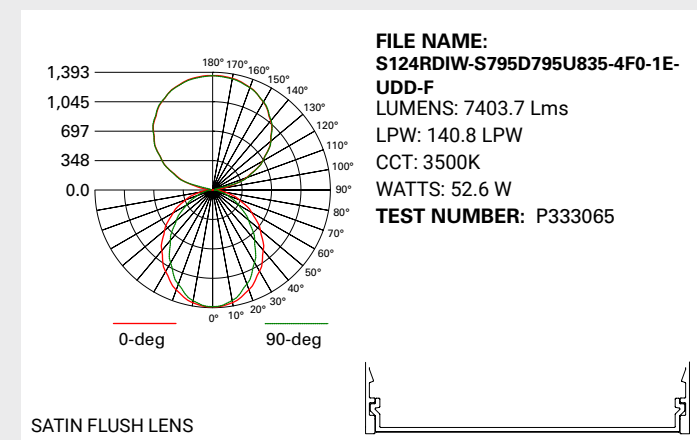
1,393
1,045
697
348
0.0

180° 170° 160° 150° 140° 130° 120° 110° 100° 90° 80° 70° 60° 50° 40° 30° 20° 10° 0°

0-deg
90-deg

**FILE NAME: S124RDIW-S795D795U835-4F0-1E-UDD-F**
LUMENS: 7403.7 Lms
LPW: 140.8 LPW
CCT: 3500K
WATTS: 52.6 W
**TEST NUMBER:** P333065

SATIN FLUSH LENS